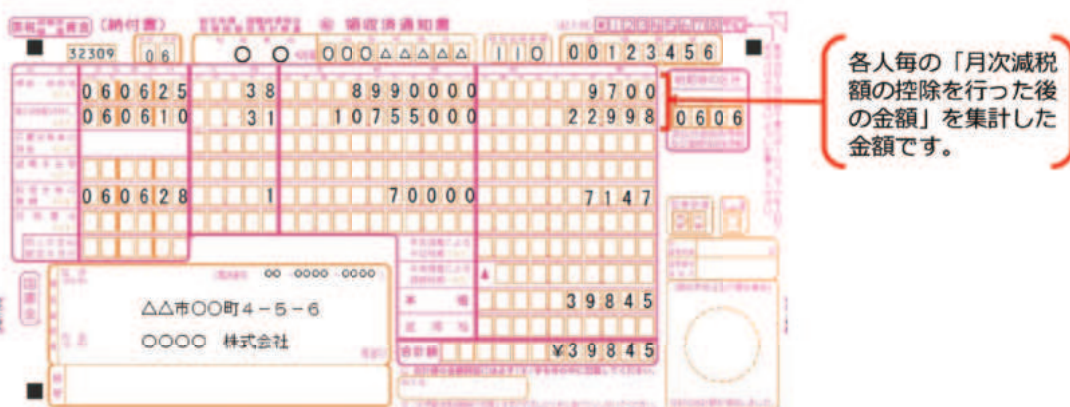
(納付書) 領収済通知書

32309 06 ○ ○ 000△△△△△ 110 00123456

060625 38 8990000 9700
060610 31 10755000 22998 0606

060628 1 70000 7147

本税 39845
合計額 ¥39845

〇〇-〇〇〇〇-〇〇〇〇
△△市〇〇町4-5-6
〇〇〇〇 株式会社

各人毎の「月次減税額の控除を行った後の金額」を集計した金額です。